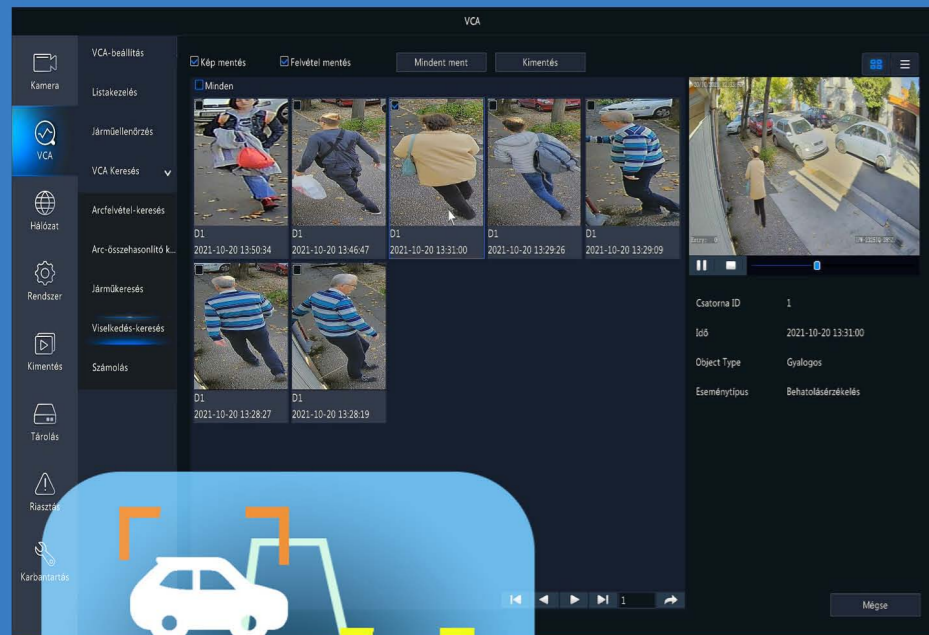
VCA

Kamera
VCA
Hálózat
Rendszer
Kimentés
Tárolás
Riasztás
Karbantartás

VCA-beállítás
Listakezelés
Járműellenőrzés
VCA Keresés
Arcfelvétel-keresés
Arc-összehasonlító k...
Járműkeresés
Viselkedés-keresés
Számolás

Kép mentés
Felvétel mentés
Mindent ment
Kimentés

Minden

D1
2021-10-20 13:50:34
D1
2021-10-20 13:46:47
D1
2021-10-20 13:31:00
D1
2021-10-20 13:29:26
D1
2021-10-20 13:29:09
D1
2021-10-20 13:28:27
D1
2021-10-20 13:28:19

1

Csatorna ID 1
Idő 2021-10-20 13:31:00
Object Type Gyalogos
Eseménytípus Behatolásérzékelés

Mégse